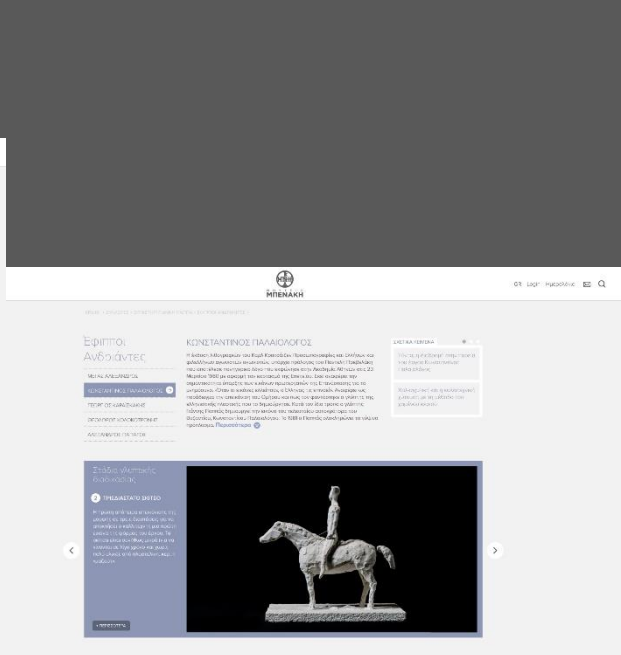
ΜΠΕΝΑΚΗ

GR Login Ημερολόγιο

Έφιπποι Ανδριάντες

ΘΟΔΩΡΟΣ ΚΟΛΟΚΟΤΡΩΝΗΣ

ΚΩΝΣΤΑΝΤΙΝΟΣ ΠΑΛΑΙΟΛΟΓΟΣ

ΓΕΩΡΓΙΟΣ ΚΑΡΑΪΣΚΑΚΗΣ

ΑΛΕΞΑΝΔΡΟΣ ΜΕΓΑΣ

ΚΩΝΣΤΑΝΤΙΝΟΣ ΠΑΛΑΙΟΛΟΓΟΣ

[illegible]

Περισσότερα

ΣΧΕΤΙΚΑ ΚΕΙΜΕΝΑ

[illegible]

Στάδια γλυπτικής διαδικασίας

2 ΤΡΙΣΔΙΑΣΤΑΤΟ ΣΧΕΔΙΟ

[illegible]

ΠΕΡΙΣΣΟΤΕΡΑ